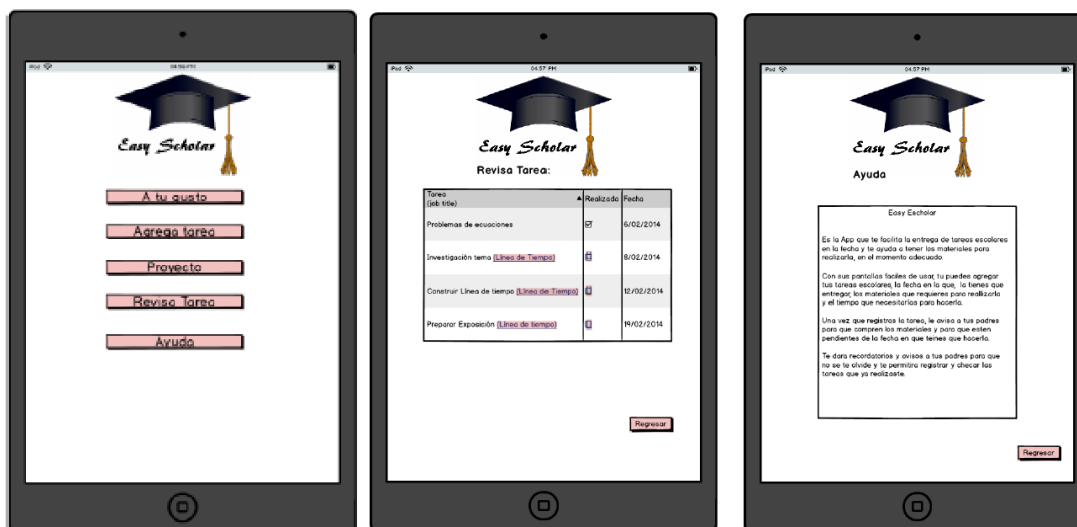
iPod 04:56 PM

Easy Scholar

A tu gusto

Agrega tarea

Proyecto

Revisa Tarea

Ayuda

iPod 04:57 PM

Easy Scholar

Revisa Tarea:

| Tarea (job title) ▲ | Realizado | Fecha |
|---|---|---|
| Problemas de ecuaciones | ☑ | 6/02/2014 |
| Investigación tema (Línea de Tiempo) | ☐ | 8/02/2014 |
| Construir Línea de tiempo (Línea de Tiempo) | ☐ | 12/02/2014 |
| Preparar Exposición (Línea de tiempo) | ☐ | 19/02/2014 |

Regresar

iPod 04:57 PM

Easy Scholar

Ayuda

Easy Escholar

Es la App que te facilita la entrega de tareas escolares en la fecha y te ayuda a tener los materiales para realizarla, en el momento adecuado.

Con sus pantallas faciles de usar, tu puedes agregar tus tareas escolares, la fecha en la que, la tienes que entregar, los materiales que requieres para realizarla y el tiempo que necesitarías para hacerla.

Una vez que registres la tarea, le avisa a tus padres para que compren los materiales y para que esten pendientes de la fecha en que teines que hacerla.

Te dara recordatorios y avisos a tus padres para que no se te olvide y te permitira registrar y checar las tareas que ya realizaste.

Regresar